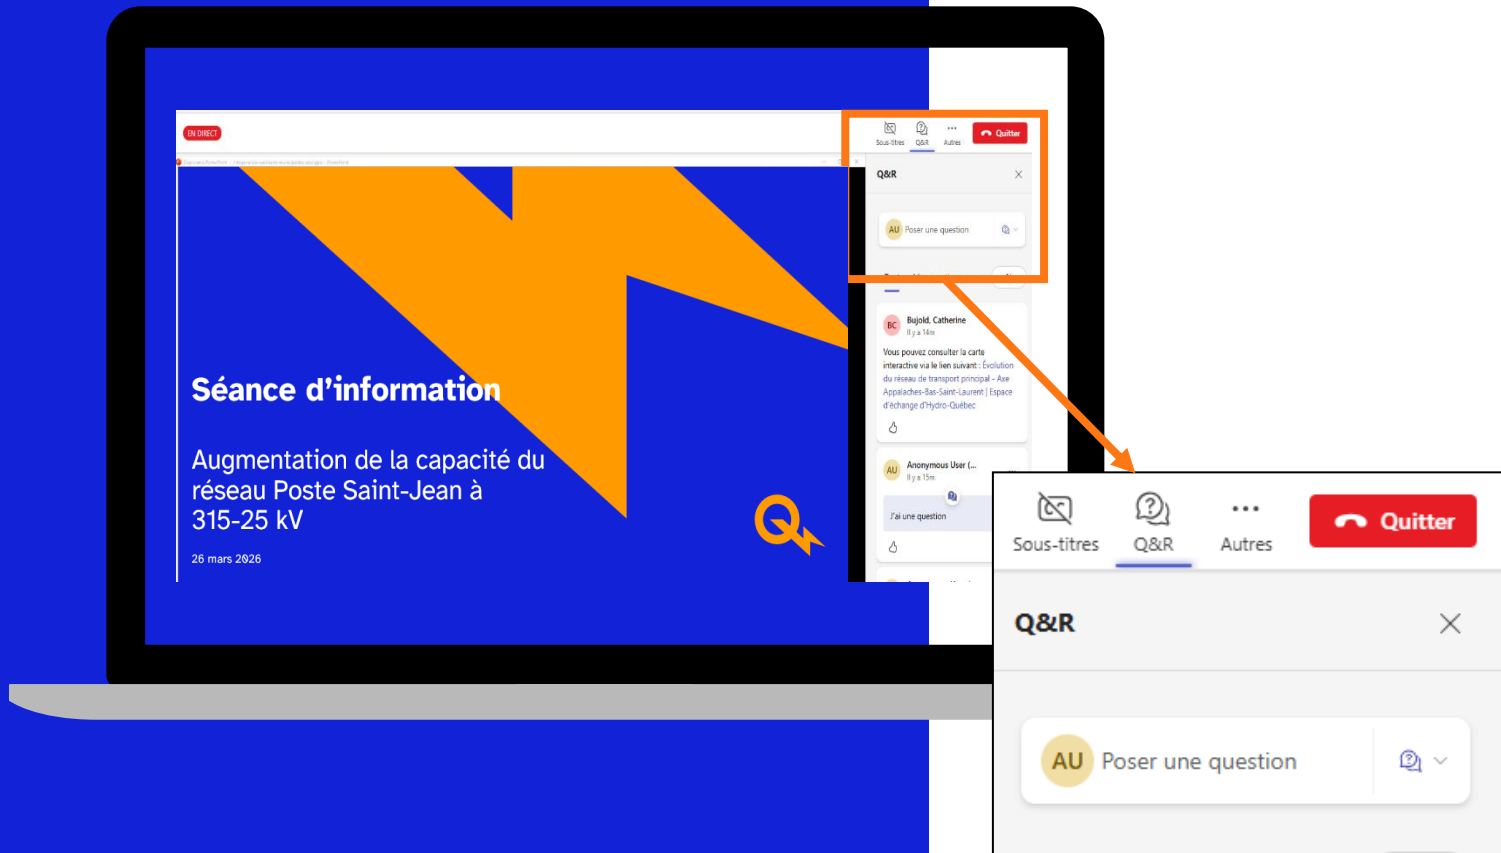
EN DIRECT

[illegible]

Sous-titres Q&R Autres Quitter

Q&R

AU Poser une question

Séance d'information

Augmentation de la capacité du réseau Poste Saint-Jean à 315-25 kV

26 mars 2026

BC Bujold, Catherine
Il y a 14m

Vous pouvez consulter la carte interactive via le lien suivant : Évolution du réseau de transport principal - Axe Appalaches-Bas-Saint-Laurent | Espace d'échange d'Hydro-Québec

AU Anonymous User (...
Il y a 15m

J'ai une question

Sous-titres Q&R Autres Quitter

Q&R

AU Poser une question